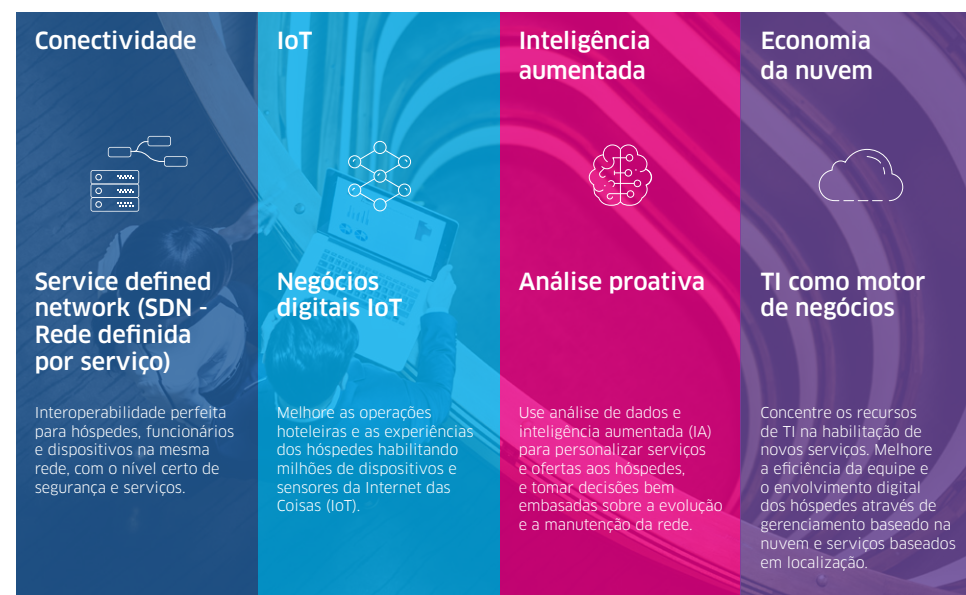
Conectividade

Service defined network (SDN - Rede definida por serviço)

Interoperabilidade perfeita para hóspedes, funcionários e dispositivos na mesma rede, com o nível certo de segurança e serviços.

IoT

Negócios digitais IoT

Melhore as operações hoteleiras e as experiências dos hóspedes habilitando milhões de dispositivos e sensores da Internet das Coisas (IoT).

Inteligência aumentada

Análise proativa

Use análise de dados e inteligência aumentada (IA) para personalizar serviços e ofertas aos hóspedes, e tomar decisões bem embasadas sobre a evolução e a manutenção da rede.

Economia da nuvem

TI como motor de negócios

Concentre os recursos de TI na habilitação de novos serviços. Melhore a eficiência da equipe e o envolvimento digital dos hóspedes através de gerenciamento baseado na nuvem e serviços baseados em localização.